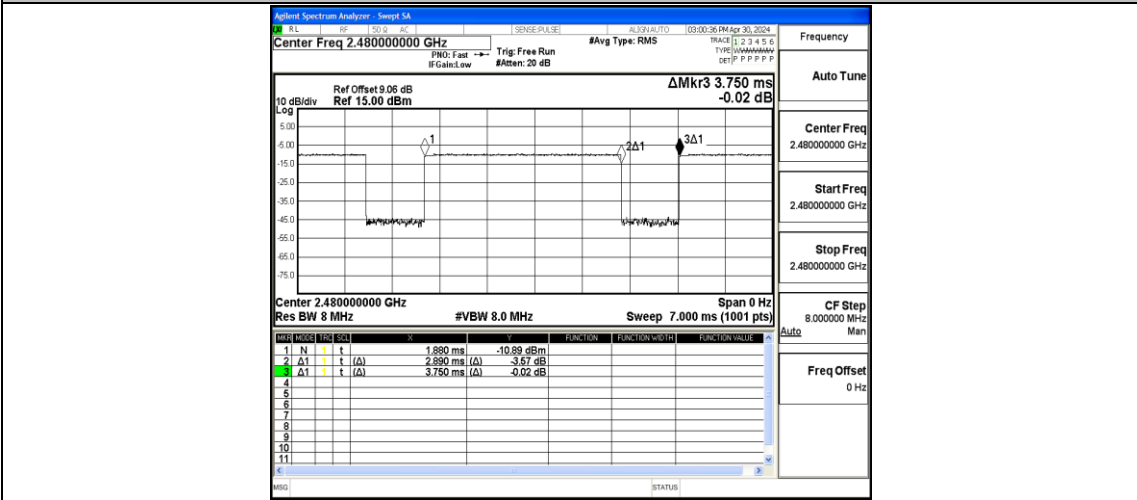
Agilent Spectrum Analyzer - Swept SA

RL RF 50 Ω AC SENSE:PULSE ALIGN AUTO 03:00:36 PM Apr 30, 2024

Center Freq 2.480000000 GHz

PNO: Fast Trig: Free Run #Avg Type: RMS TRACE 1 2 3 4 5 6

IFGain:Low #Atten: 20 dB TYPE WWWWWW DET P P P P P P

Ref Offset 9.06 dB ΔMkr3 3.750 ms

10 dB/div Ref 15.00 dBm -0.02 dB

Log

5.00

-5.00

-15.0

-25.0

-35.0

-45.0

-55.0

-65.0

-75.0

1

2Δ1

3Δ1

Center 2.480000000 GHz Span 0 Hz

Res BW 8 MHz #VBW 8.0 MHz Sweep 7.000 ms (1001 pts)

| MKR | MODE | TRC | SCL | X | | Y | FUNCTION | FUNCTION WIDTH | FUNCTION VALUE |
|---|---|---|---|---|---|---|---|---|---|
| 1 | N | 1 | t | 1.880 ms | | -10.89 dBm | | | |
| 2 | Δ1 | 1 | t | (Δ) 2.890 ms | (Δ) | -3.57 dB | | | |
| 3 | Δ1 | 1 | t | (Δ) 3.750 ms | (Δ) | -0.02 dB | | | |
| 4 | | | | | | | | | |
| 5 | | | | | | | | | |
| 6 | | | | | | | | | |
| 7 | | | | | | | | | |
| 8 | | | | | | | | | |
| 9 | | | | | | | | | |
| 10 | | | | | | | | | |
| 11 | | | | | | | | | |

MSG STATUS

Frequency

Auto Tune

Center Freq
2.480000000 GHz

Start Freq
2.480000000 GHz

Stop Freq
2.480000000 GHz

CF Step
8.000000 MHz
Auto Man

Freq Offset
0 Hz